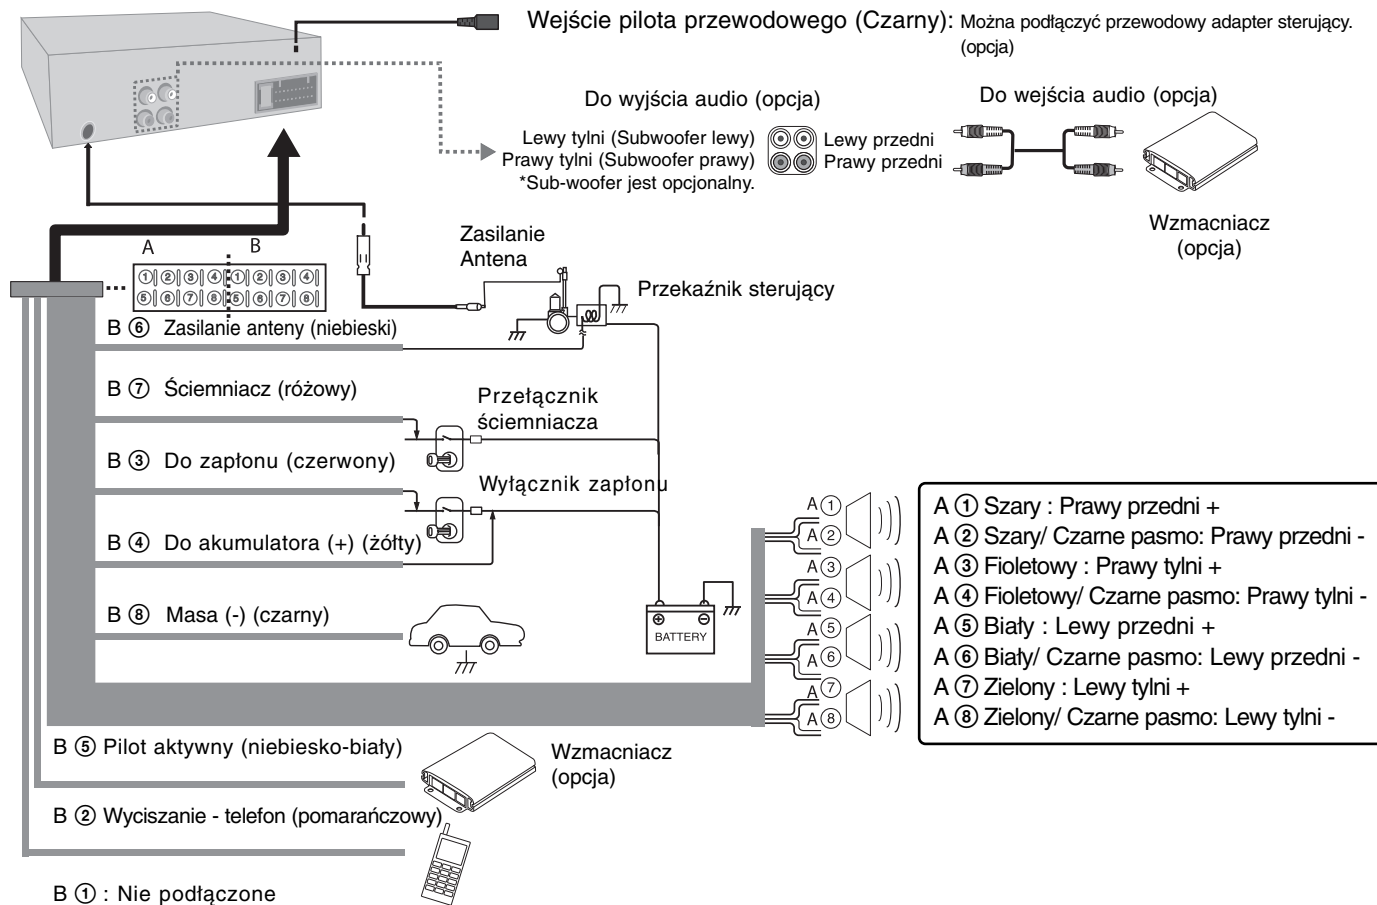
Wejście pilota przewodowego (Czarny): Można podłączyć przewodowy adapter sterujący. (opcja)

Do wyjścia audio (opcja)

Do wejścia audio (opcja)

Lewy tylni (Subwoofer lewy)
Prawy tylni (Subwoofer prawy)
*Sub-woofer jest opcjonalny.

Lewy przedni
Prawy przedni

Wzmacniacz (opcja)

A B

①②③④①②③④
⑤⑥⑦⑧⑤⑥⑦⑧

Zasilanie Antena

Przekaźnik sterujący

B ⑥ Zasilanie anteny (niebieski)

B ⑦ Ściemniacz (różowy)

Przełącznik ściemniacza

B ③ Do zapłonu (czerwony)

Wyłącznik zapłonu

B ④ Do akumulatora (+) (żółty)

B ⑧ Masa (-) (czarny)

BATTERY

A① A② A③ A④ A⑤ A⑥ A⑦ A⑧

A ① Szary : Prawy przedni +
A ② Szary/ Czarne pasmo: Prawy przedni -
A ③ Fioletowy : Prawy tylni +
A ④ Fioletowy/ Czarne pasmo: Prawy tylni -
A ⑤ Biały : Lewy przedni +
A ⑥ Biały/ Czarne pasmo: Lewy przedni -
A ⑦ Zielony : Lewy tylni +
A ⑧ Zielony/ Czarne pasmo: Lewy tylni -

B ⑤ Pilot aktywny (niebiesko-biały)

Wzmacniacz (opcja)

B ② Wyciszanie - telefon (pomarańczowy)

B ① : Nie podłączone